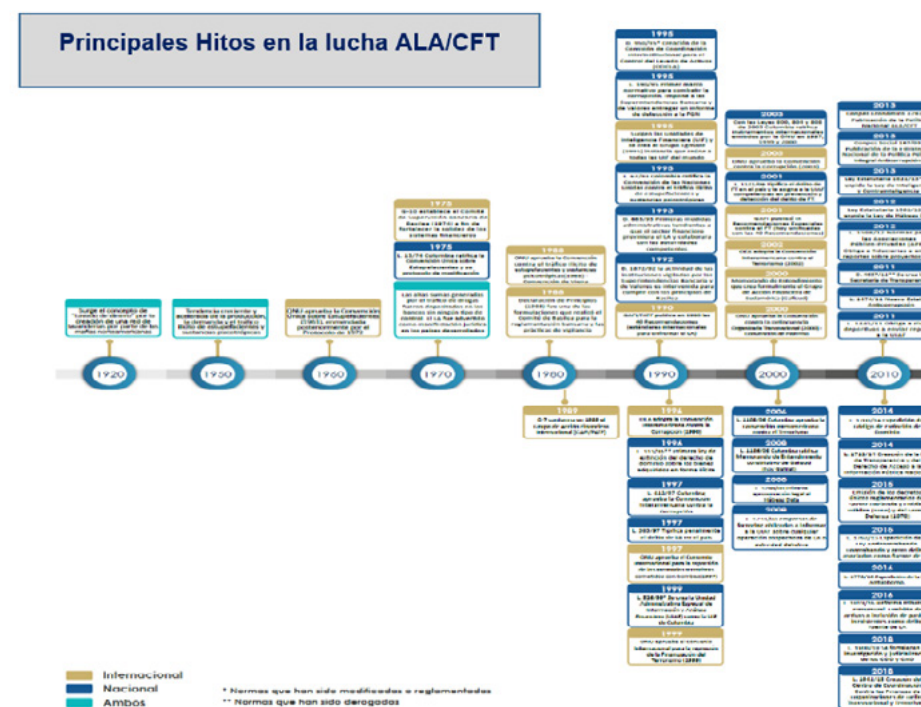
Principales Hitos en la lucha ALA/CFT

1920
Surge el concepto de "lavado de dinero" por la creación de una red de lavanderías por parte de los mafias norteamericanas

1930
Tendencia creciente y sostenida en la producción, la demanda y el tráfico ilícito de estupefacientes y sustancias psicotrópicas

1960
ONU aprueba la Convención Única sobre estupefacientes (1961), enmendada posteriormente por el Protocolo de 1972

1970
1975
G-10 establece el Comité de Supervisión Bancaria de Basilea (BCBS) a fin de fortalecer la solidez de los sistemas financieros

1975
L. 13/74 Colombia ratifica la Convención Única sobre Estupefacientes y su protocolo de modificación

Las altas sumas generadas por el tráfico de drogas fueron depositadas en los bancos sin ningún tipo de control, se ha advertido como la identificación pública en los países desarrollados

1980
1988
ONU aprueba la Convención contra el tráfico ilícito de estupefacientes y sustancias psicotrópicas (Convención de Viena)

1988
Declaración de Principios (BCBS) fue una de las formulaciones que realizó el Comité de Basilea para la reglamentación bancaria a las prácticas de vigilancia

1989
G-7 constituye el GAFI el cuerpo de acción financiera internacional (GAFI/FATF)

1990
1995
D. 950/95 creación de la Comisión de Coordinación Interinstitucional para el Control del Lavado de Activos (CCICLA)

1995
L. 190/95 (Estatuto Anticorrupción) normativa para combatir la corrupción, impone a las Superintendencias Bancaria y de valores entregar un informe de detección a la FGN

1995
Surgen las Unidades de Inteligencia Financiera (UIF) y se crea el Grupo Egmont (2004) instancia que reúne a todas las UIF del mundo

1993
L. 67/93 Colombia ratifica la Convención de las Naciones Unidas contra el Tráfico Ilícito de estupefacientes y sustancias psicotrópicas

1993
D. 663/93 Primeras medidas adoptadas para fortalecer a que el sector financiero prevenga el LA y establezca con las autoridades competentes

1992
D. 1872/92 la actividad de las instituciones vigiladas por las Superintendencias Bancaria y de Valores se reforma para cumplir con los principios de Basilea

1990
GAFI/FATF publica en 1990 las 40 Recomendaciones (estándares internacionales para combatir el LA)

1996
OEA adopta la Convención Interamericana contra la Corrupción (1996)

1996
L. 333/96 primera ley de extinción del derecho de dominio sobre los bienes adquiridos en forma ilícita

1997
L. 412/97 Colombia aprueba la Convención Interamericana contra la Corrupción

1997
L. 365/97 Tipifica penalmente el delito de LA en el país

1997
ONU aprueba el Convenio Internacional para la represión de los atentados terroristas cometidos con bombas (1997)

1999
L. 526/99 Creación Unidad Administrativa Especial de Información y Análisis Financiero (UIAF) como la UIF de Colombia

1999
ONU aprueba el convenio internacional para la represión de la Financiación del Terrorismo (1999)

2000
2003
Con las Leyes 800, 801 y 808 de 2003 Colombia ratifica instrumentos internacionales emitidos por la ONU en 1997, 1999 y 2000

2003
ONU aprueba la convención contra la corrupción (2003)

2001
L. 1121/06 tipifica el delito de FT en el país y le asigna a la UIAF competencias en prevención y detección del delito de FT

2001
GAFI publica 8 Recomendaciones Especiales contra el FT (hoy unificadas con las 40 Recomendaciones)

2002
OEA adopta la Convención Interamericana contra el Terrorismo (2002)

2000
Memorando de Entendimiento que crea formalmente el Grupo de Acción Financiera de Sudamérica (GAFISUD)

2000
ONU aprueba la Convención contra la Delincuencia Organizada Transnacional (2000) - Convención de Palermo

2006
L. 1108/06 Colombia aprueba la convención interamericana contra el Terrorismo

2008
L. 1186/08 Colombia ratifica Memorando de Entendimiento constitutivo de GAFISUD

2009
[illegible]

2009
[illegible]

2010
2013
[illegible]

2013
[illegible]

2013
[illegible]

2012
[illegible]

2012
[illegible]

2011
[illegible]

2011
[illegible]

2011
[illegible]

2014
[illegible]

2014
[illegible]

2015
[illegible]

2016
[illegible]

2016
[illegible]

2016
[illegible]

2018
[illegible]

2018
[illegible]

Internacional
Nacional
Ambos

* Normas que han sido modificadas o reglamentadas
** Normas que han sido derogadas